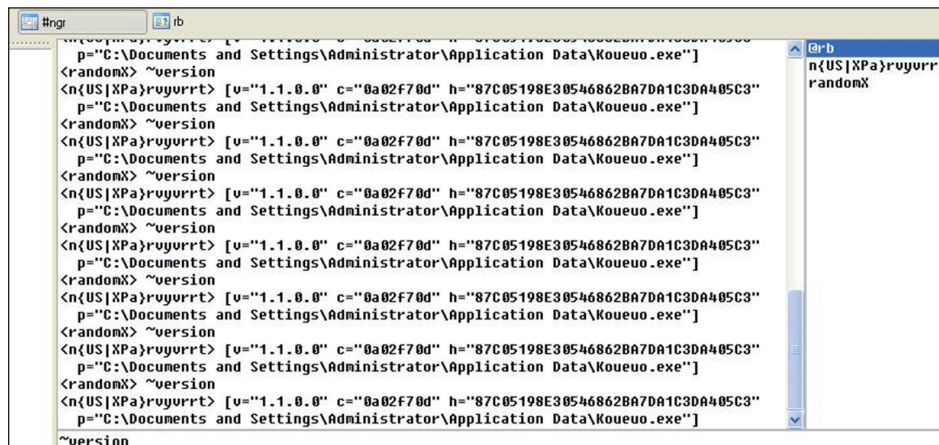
#ngr

rb

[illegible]
p="C:\Documents and Settings\Administrator\Application Data\Koueuo.exe"]
<randomX> ~version
<n{US|XPa}rvyvrrt> [v="1.1.0.0" c="0a02f70d" h="87C05198E30546862BA7DA1C3DA405C3" p="C:\Documents and Settings\Administrator\Application Data\Koueuo.exe"]
<randomX> ~version
<n{US|XPa}rvyvrrt> [v="1.1.0.0" c="0a02f70d" h="87C05198E30546862BA7DA1C3DA405C3" p="C:\Documents and Settings\Administrator\Application Data\Koueuo.exe"]
<randomX> ~version
<n{US|XPa}rvyvrrt> [v="1.1.0.0" c="0a02f70d" h="87C05198E30546862BA7DA1C3DA405C3" p="C:\Documents and Settings\Administrator\Application Data\Koueuo.exe"]
<randomX> ~version
<n{US|XPa}rvyvrrt> [v="1.1.0.0" c="0a02f70d" h="87C05198E30546862BA7DA1C3DA405C3" p="C:\Documents and Settings\Administrator\Application Data\Koueuo.exe"]
<randomX> ~version
<n{US|XPa}rvyvrrt> [v="1.1.0.0" c="0a02f70d" h="87C05198E30546862BA7DA1C3DA405C3" p="C:\Documents and Settings\Administrator\Application Data\Koueuo.exe"]
<randomX> ~version
<n{US|XPa}rvyvrrt> [v="1.1.0.0" c="0a02f70d" h="87C05198E30546862BA7DA1C3DA405C3" p="C:\Documents and Settings\Administrator\Application Data\Koueuo.exe"]
<randomX> ~version
<n{US|XPa}rvyvrrt> [v="1.1.0.0" c="0a02f70d" h="87C05198E30546862BA7DA1C3DA405C3" p="C:\Documents and Settings\Administrator\Application Data\Koueuo.exe"]

@rb
n{US|XPa}rvyvrr
randomX

~version